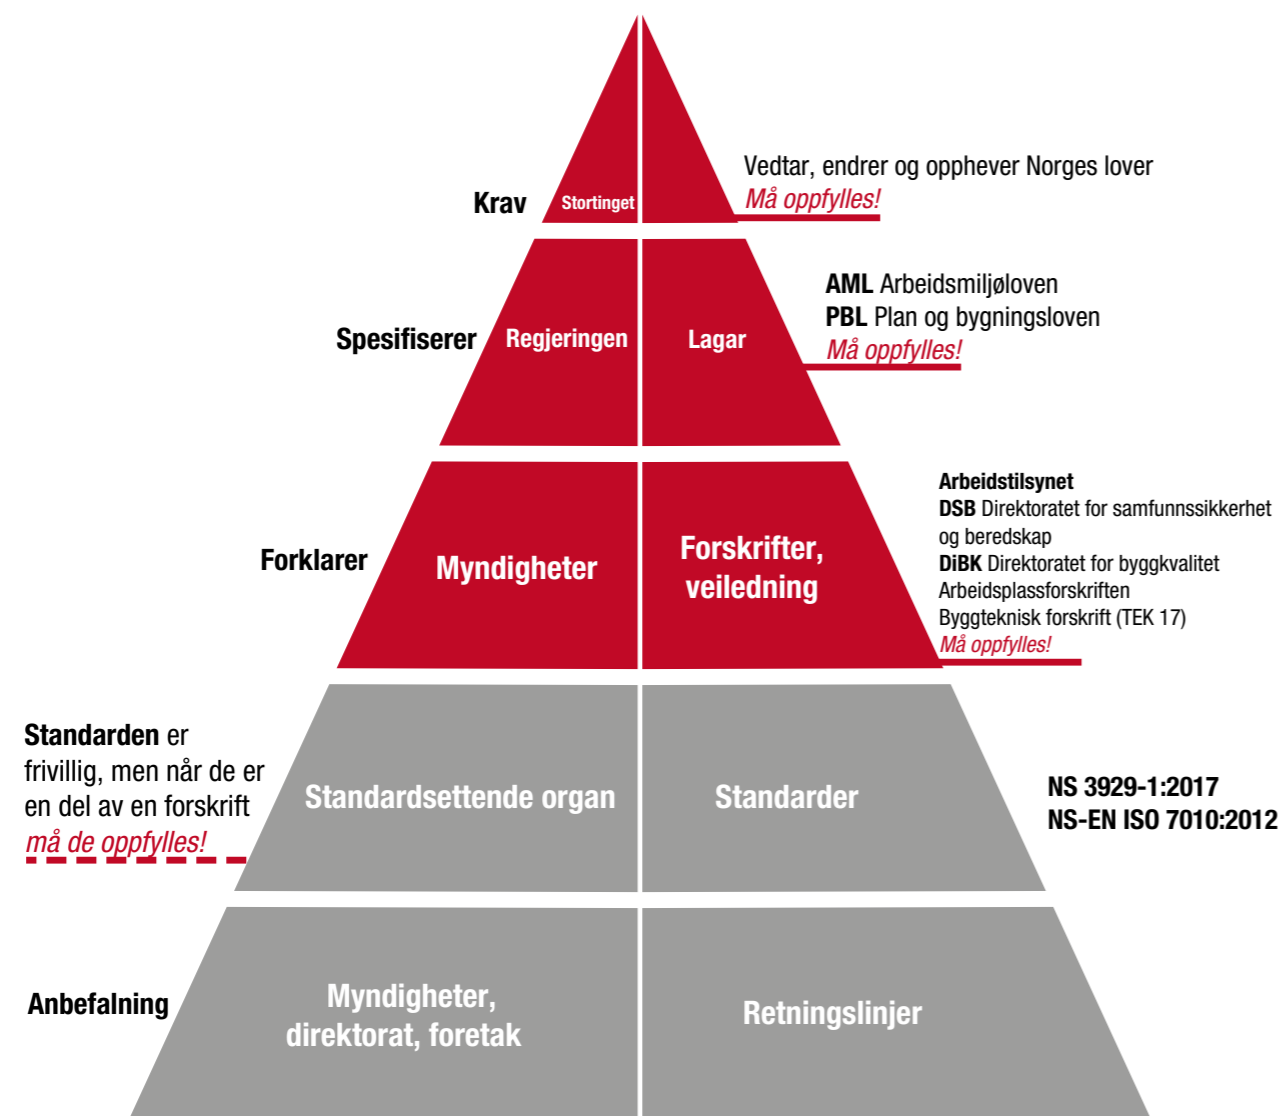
Krav
Stortinget
Vedtar, endrer og opphever Norges lover
Må oppfylles!

Spesifiserer
Regjeringen
Lagar
AML Arbeidsmiljøloven
PBL Plan og bygningsloven
Må oppfylles!

Forklarer
Myndigheter
Forskrifter, veiledning
Arbeidstilsynet
DSB Direktoratet for samfunnssikkerhet og beredskap
DiBK Direktoratet for byggkvalitet
Arbeidsplassforskriften
Byggteknisk forskrift (TEK 17)
Må oppfylles!

Standarden er frivillig, men når de er en del av en forskrift må de oppfylles!
Standardsettende organ
Standarder
NS 3929-1:2017
NS-EN ISO 7010:2012

Anbefalning
Myndigheter, direktorat, foretak
Retningslinjer